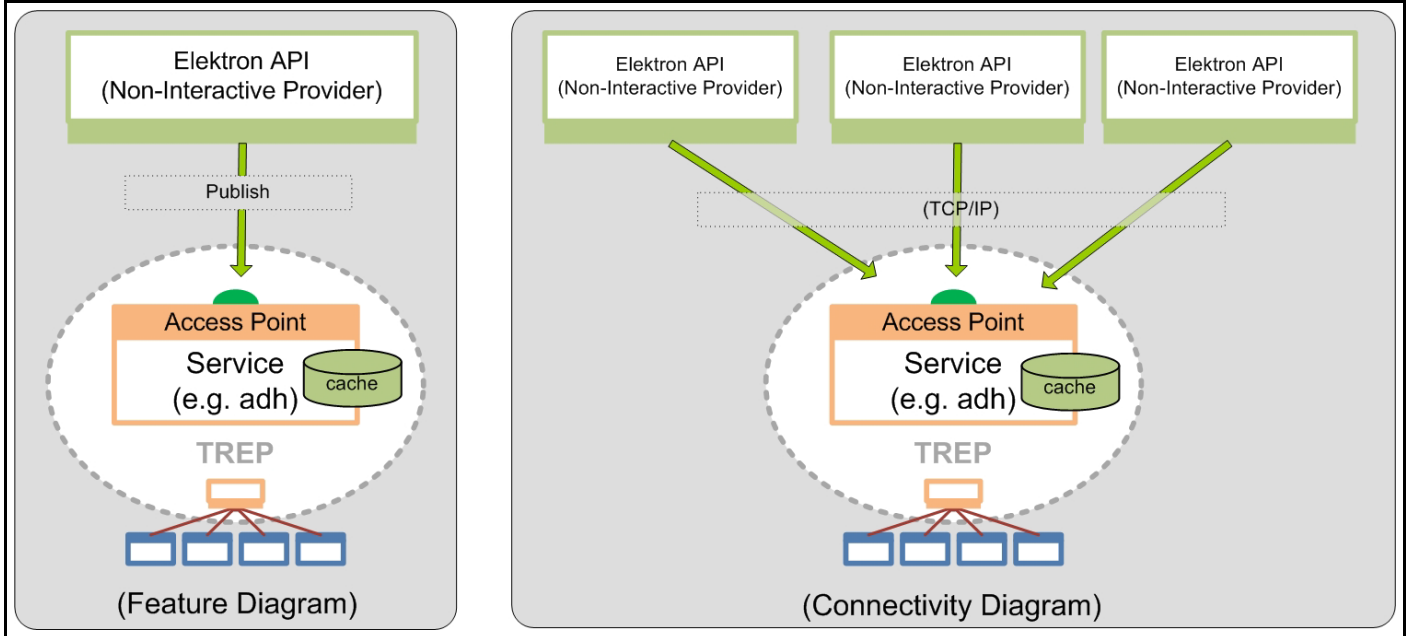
Elektron API
(Non-Interactive Provider)

Publish

Access Point
Service
(e.g. adh)
cache

TREP

(Feature Diagram)

Elektron API
(Non-Interactive Provider)

Elektron API
(Non-Interactive Provider)

Elektron API
(Non-Interactive Provider)

(TCP/IP)

Access Point
Service
(e.g. adh)
cache

TREP

(Connectivity Diagram)